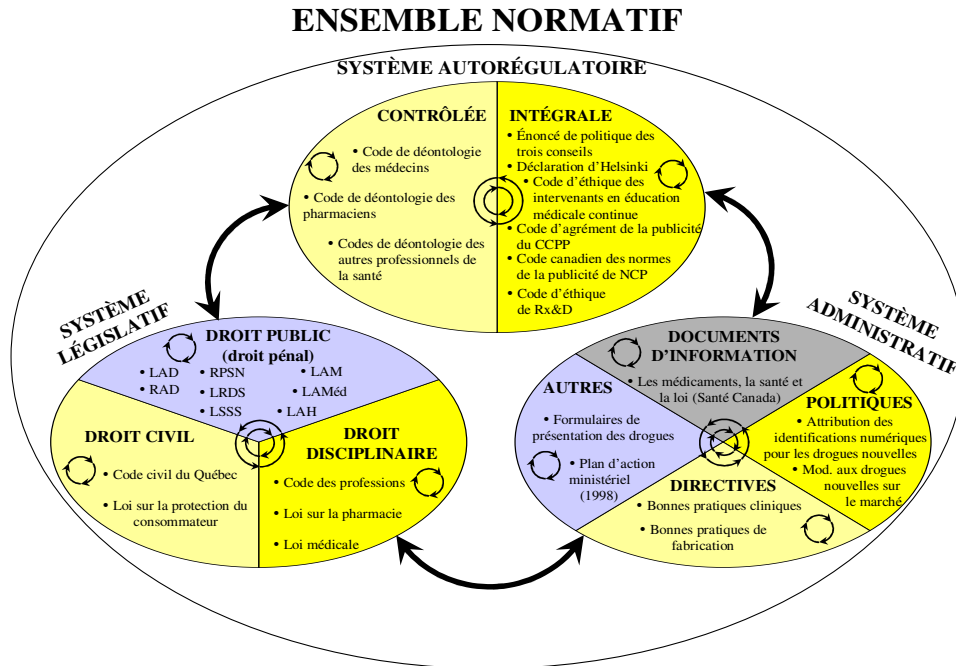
ENSEMBLE NORMATIF

SYSTÈME AUTORÉGULATOIRE

CONTRÔLÉE

• Code de déontologie des médecins

• Code de déontologie des pharmaciens

• Codes de déontologie des autres professionnels de la santé

INTÉGRALE

• Énoncé de politique des trois conseils

• Déclaration d'Helsinki

• Code d'éthique des intervenants en éducation médicale continue

• Code d'agrément de la publicité du CCPP

• Code canadien des normes de la publicité de NCP

• Code d'éthique de Rx&D

SYSTÈME LÉGISLATIF

DROIT PUBLIC (droit pénal)

• LAD • RPSN • LAM

• RAD • LRDS • LAMéd

• LSSS • LAH

DROIT CIVIL

• Code civil du Québec

• Loi sur la protection du consommateur

DROIT DISCIPLINAIRE

• Code des professions

• Loi sur la pharmacie

• Loi médicale

SYSTÈME ADMINISTRATIF

DOCUMENTS D'INFORMATION

• Les médicaments, la santé et la loi (Santé Canada)

AUTRES

• Formulaires de présentation des drogues

• Plan d'action ministériel (1998)

POLITIQUES

• Attribution des identifications numériques pour les drogues nouvelles

• Mod. aux drogues nouvelles sur le marché

DIRECTIVES

• Bonnes pratiques cliniques

• Bonnes pratiques de fabrication